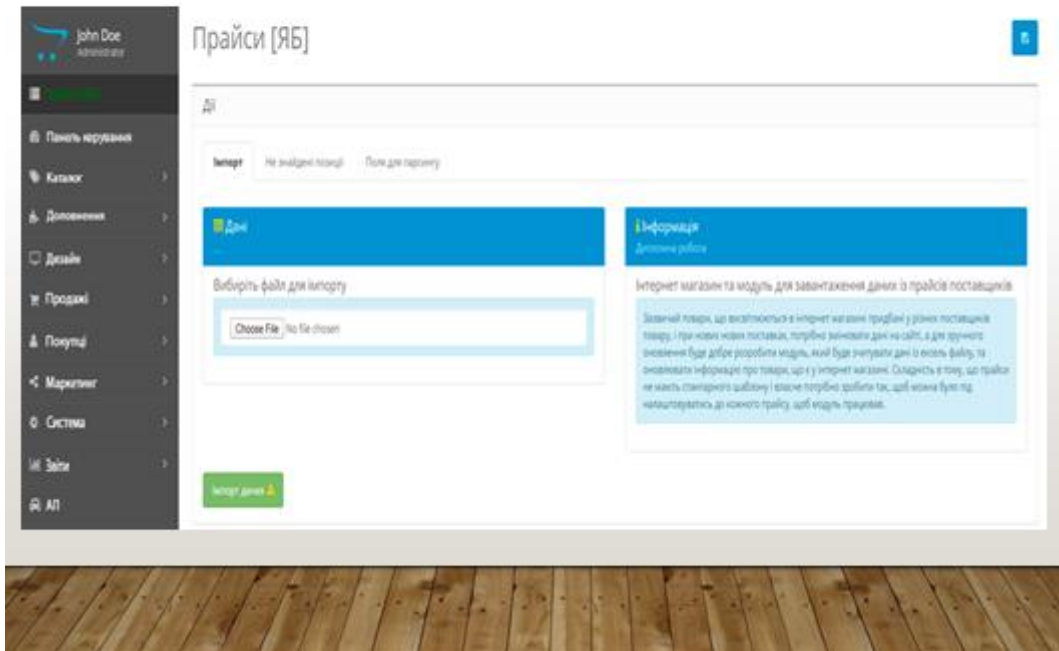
John Doe
Administrator

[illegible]

Панель керування

Каталог

Доповнення

Дизайн

Продажі

Покупці

Маркетинг

Система

Звіти

АП

Прайси [ЯБ]

Дії

Імпорт | Не знайдені позиції | Поля для парсингу

Дані

Виберіть файл для імпорту

Choose File No file chosen

Імпорт даних

Інформація
Дипломна робота

Інтернет магазин та модуль для завантаження даних із прайсів постачальників

Зазвичай товари, що висвітлюються в інтернет магазині придбані у різних постачальників товару, і при нових нових поставках, потрібно змінювати дані на сайті, а для зручного оновлення буде добре розробити модуль, який буде зчитувати дані із ексель файлу, та оновлювати інформацію про товари, що є у інтернет магазині. Складність в тому, що прайси не мають стандартного шаблону і власне потрібно зробити так, щоб можна було під налаштовуватись до кожного прайсу, щоб модуль працював.